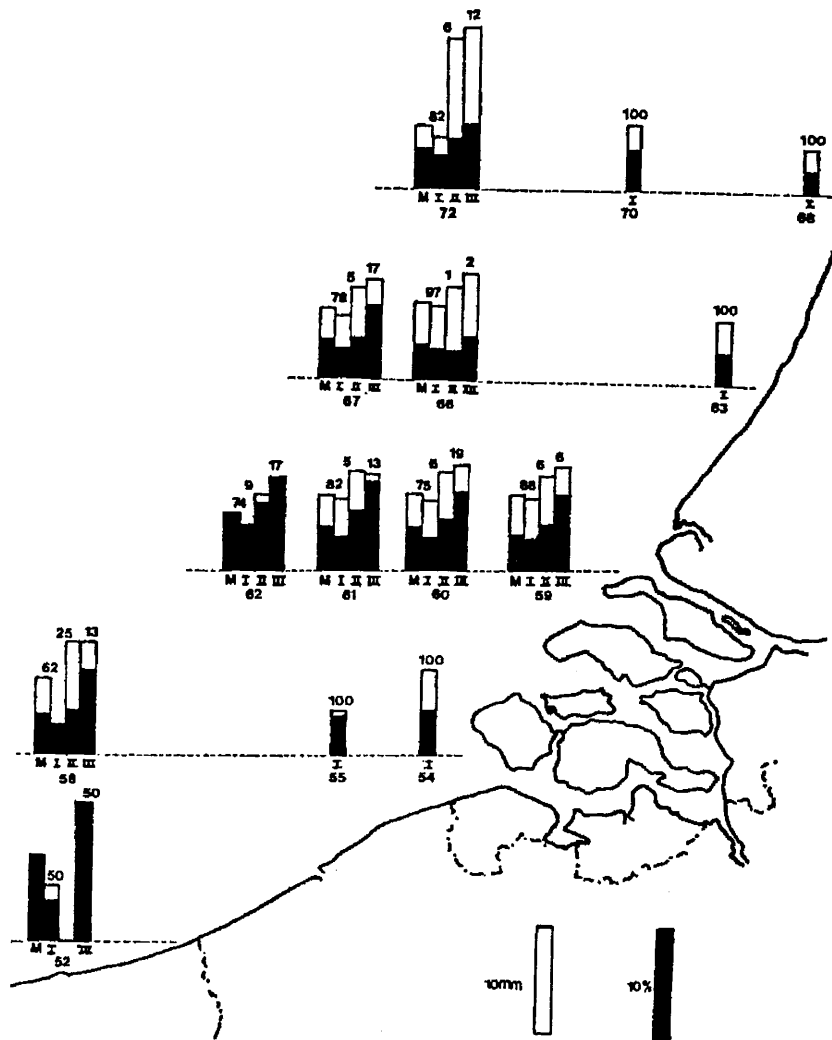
6 12
82
M I II III
72

100
I
70

100
I
68

5 17
78
M I II III
67

1 2
97
M I II III
66

100
I
63

9 17
74
M I II III
62

5 13
82
M I II III
61

6 19
75
M I II III
60

6 6
88
M I II III
59

25 13
62
M I II III
58

100
I
55

100
I
54

50
50
M I III
52

10mm

10%